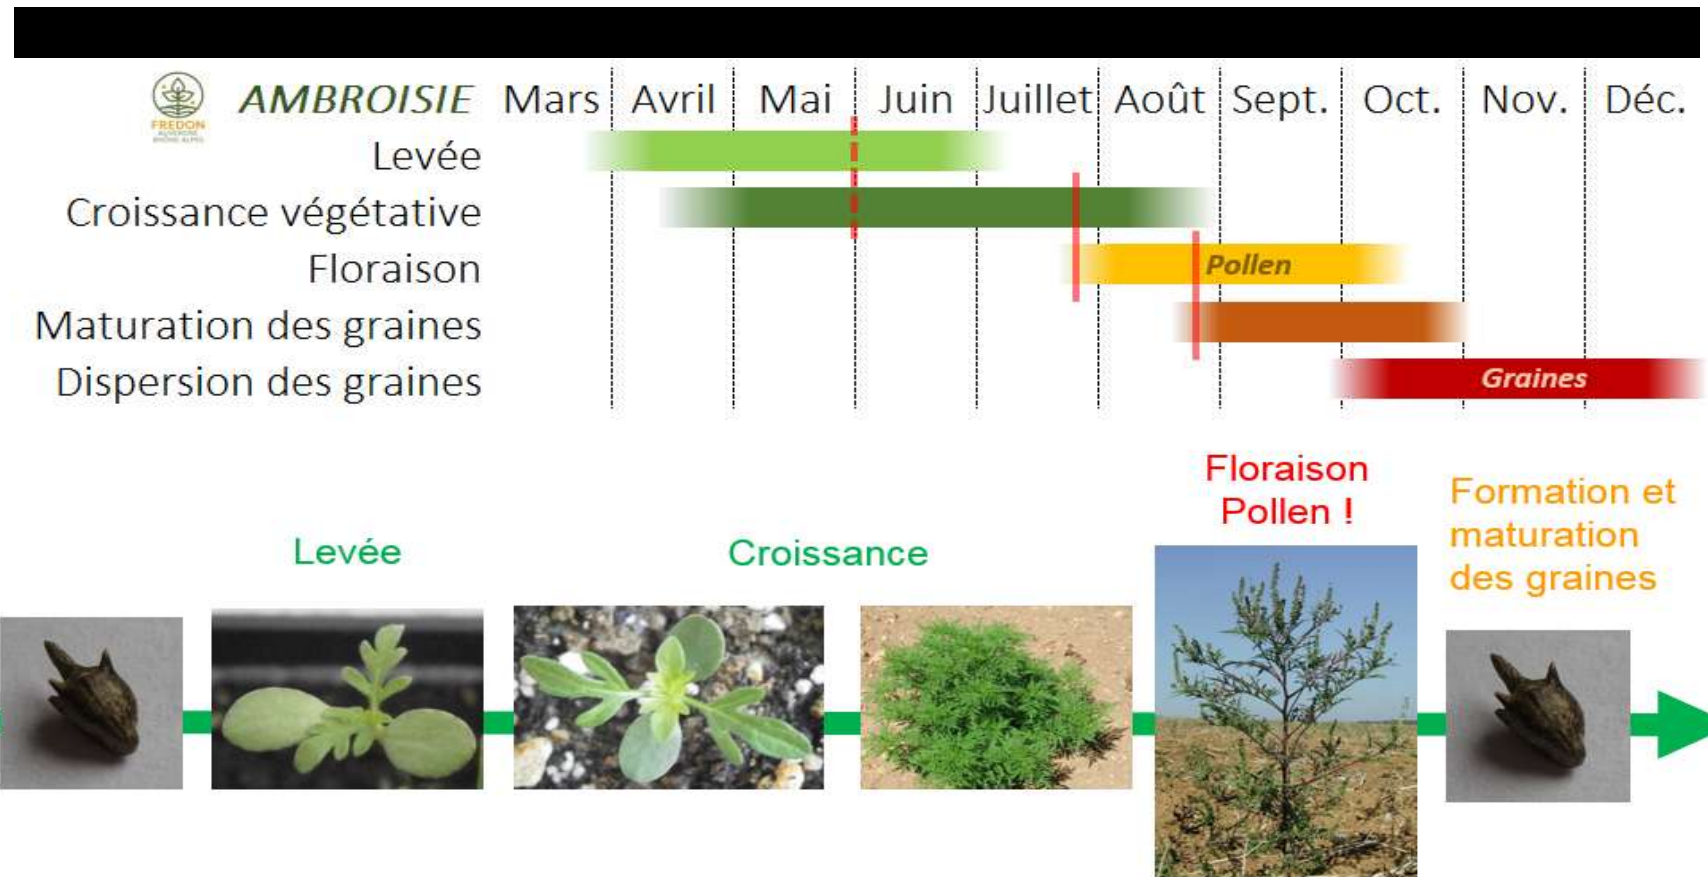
FREDON
AUVERGNE RHÔNE-ALPES

| AMBROISIE | Mars | Avril | Mai | Juin | Juillet | Août | Sept. | Oct. | Nov. | Déc. |
|---|---|---|---|---|---|---|---|---|---|---|
| Levée | | | | | | | | | | |
| Croissance végétative | | | | | | | | | | |
| Floraison | | | | | | | Pollen | | | |
| Maturation des graines | | | | | | | | | | |
| Dispersion des graines | | | | | | | | | Graines | |

Levée

Croissance

Floraison
Pollen !

Formation et maturation des graines